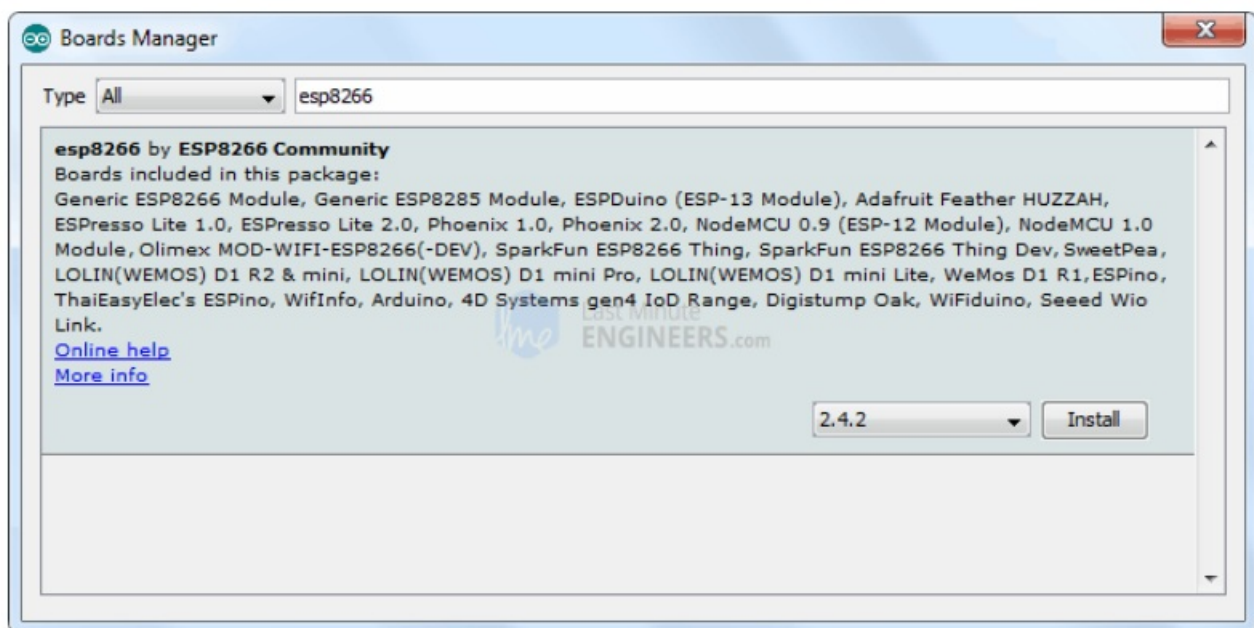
Boards Manager

Type All esp8266

**esp8266** by **ESP8266 Community**
Boards included in this package:
Generic ESP8266 Module, Generic ESP8285 Module, ESPDuino (ESP-13 Module), Adafruit Feather HUZZAH, ESPresso Lite 1.0, ESPresso Lite 2.0, Phoenix 1.0, Phoenix 2.0, NodeMCU 0.9 (ESP-12 Module), NodeMCU 1.0 Module, Olimex MOD-WIFI-ESP8266(-DEV), SparkFun ESP8266 Thing, SparkFun ESP8266 Thing Dev, SweetPea, LOLIN(WEMOS) D1 R2 & mini, LOLIN(WEMOS) D1 mini Pro, LOLIN(WEMOS) D1 mini Lite, WeMos D1 R1, ESPino, ThaiEasyElec's ESPino, WifInfo, Arduino, 4D Systems gen4 IoD Range, Digistump Oak, WiFiduino, Seeed Wio Link.
Online help
More info

Last Minute ENGINEERS.com

2.4.2 Install